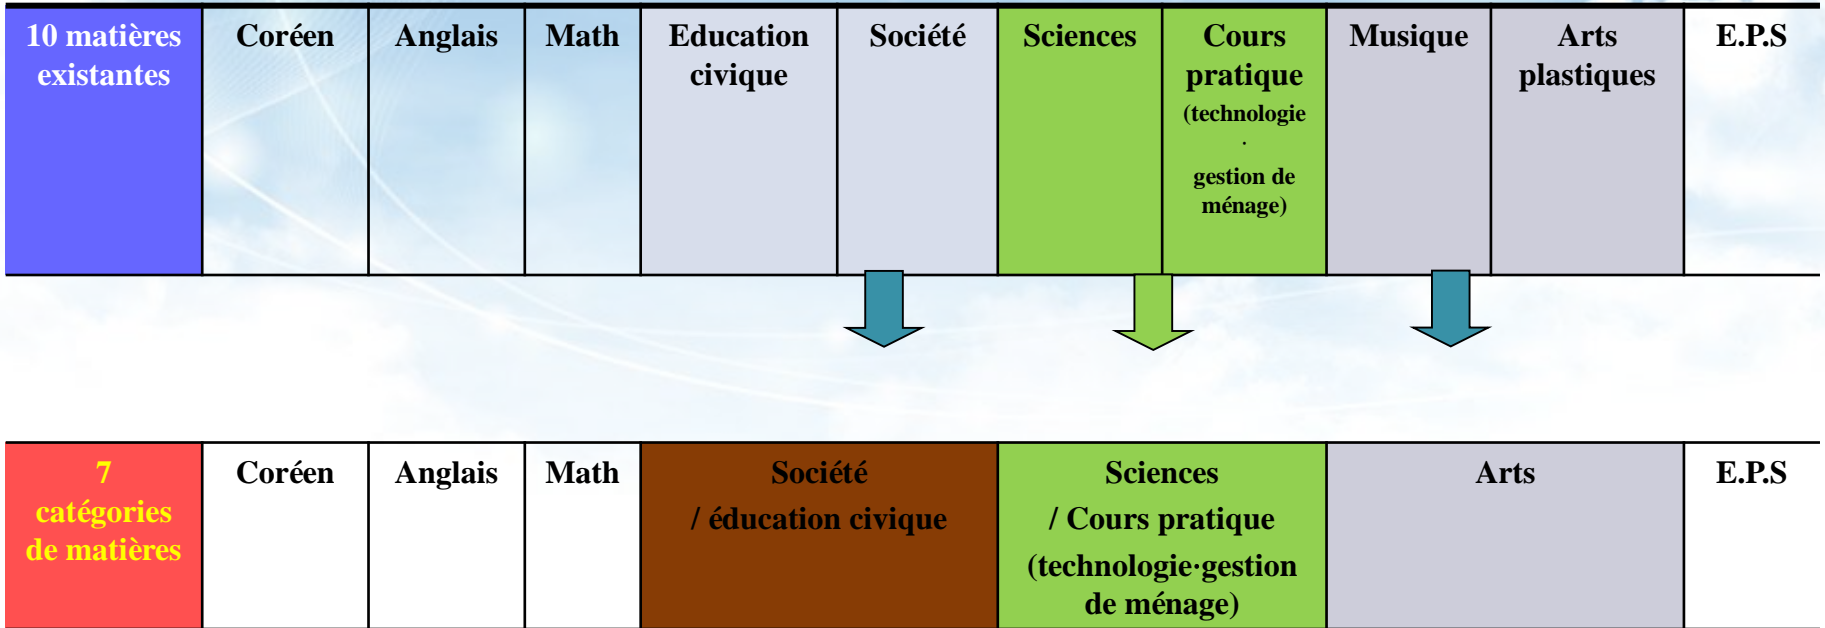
| 10 matières existantes | Coréen | Anglais | Math | Education civique | Société | Sciences | Cours pratique (technologie · gestion de ménage) | Musique | Arts plastiques | E.P.S |
|---|---|---|---|---|---|---|---|---|---|---|

| 7 catégories de matières | Coréen | Anglais | Math | Société / éducation civique | Sciences / Cours pratique (technologie·gestion de ménage) | Arts | E.P.S |
|---|---|---|---|---|---|---|---|